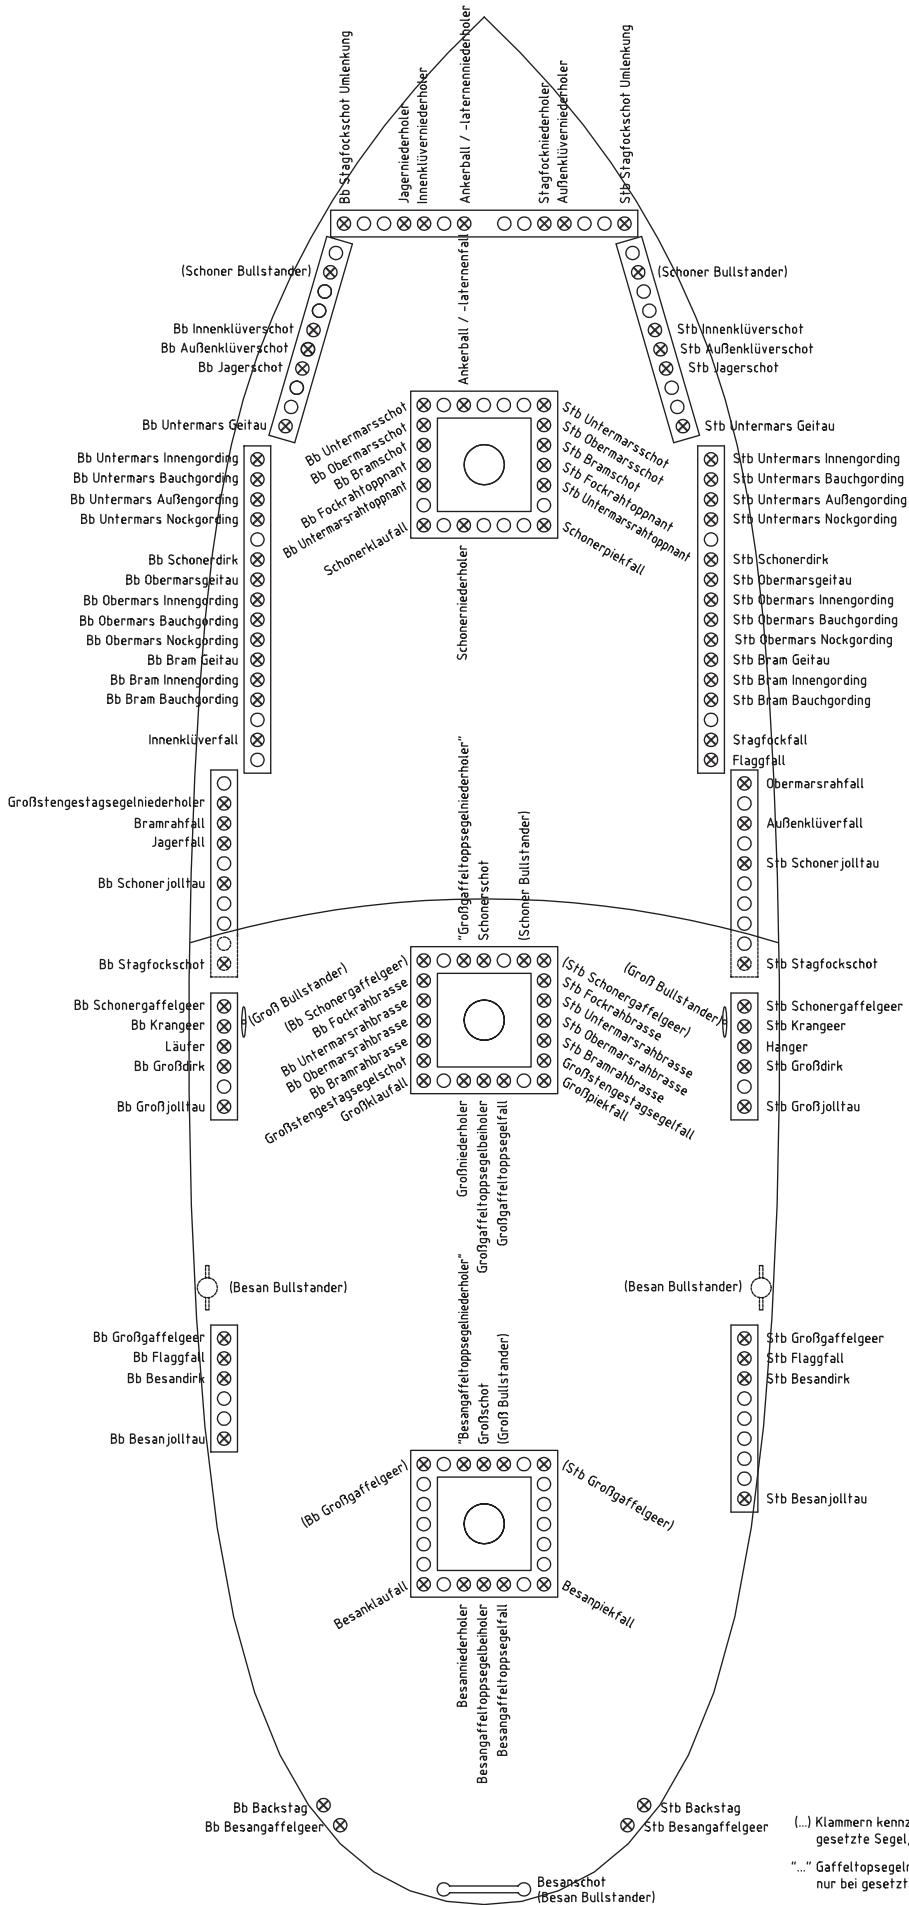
Bb Stagfockschot Umlenkung
Jagerniederholer
Innenklüverniederholer
Ankerball / -laternenniederholer
Stagfockniederholer
Außenklüverniederholer
Stb Stagfockschot Umlenkung

(Schoner Bullstander)
Bb Innenklüverschot
Bb Außenklüverschot
Bb Jagerschot
Bb Untermars Geitau

(Schoner Bullstander)
Stb Innenklüverschot
Stb Außenklüverschot
Stb Jagerschot
Stb Untermars Geitau

Ankerball / -laternenfall

Bb Untermarsschot
Bb Obermarsschot
Bb Bramschot
Bb Fockrahtoppnant
Bb Untermarsrahtoppnant
Schonerklaufall

Stb Untermarsschot
Stb Obermarsschot
Stb Bramschot
Stb Fockrahtoppnant
Stb Untermarsrahtoppnant
Schonerpiekfall

Schonerniederholer

Bb Untermars Innengording
Bb Untermars Bauchgording
Bb Untermars Außengording
Bb Untermars Nockgording
Bb Schonerdirk
Bb Obermarsgeitau
Bb Obermars Innengording
Bb Obermars Bauchgording
Bb Obermars Nockgording
Bb Bram Geitau
Bb Bram Innengording
Bb Bram Bauchgording
Innenklüverfall

Stb Untermars Innengording
Stb Untermars Bauchgording
Stb Untermars Außengording
Stb Untermars Nockgording
Stb Schonerdirk
Stb Obermarsgeitau
Stb Obermars Innengording
Stb Obermars Bauchgording
Stb Obermars Nockgording
Stb Bram Geitau
Stb Bram Innengording
Stb Bram Bauchgording
Stagfockfall
Flaggfall

Großstengestagsegelniederholer
Bramrahfall
Jagerfall
Bb Schonerjolltau
Bb Stagfockschot

Obermarsrahfall
Außenklüverfall
Stb Schonerjolltau
Stb Stagfockschot

"Großgaffeltoppsegelniederholer"
Schonerschot
(Schoner Bullstander)

Bb Schonergaffelgeer
Bb Krangeer
Läufer
Bb Großdirk
Bb Großjolltau

(Groß Bullstander)
(Bb Schonergaffelgeer)
Bb Fockrahbrasse
Bb Untermarsrahbrasse
Bb Obermarsrahbrasse
Bb Bramrahbrasse
Großstengestagsegelschot
Großklaufall

(Stb Schonergaffelgeer)
Stb Fockrahbrasse
Stb Untermarsrahbrasse
Stb Obermarsrahbrasse
Stb Bramrahbrasse
Großstengestagsegelfall
Großpiekfall
(Groß Bullstander)

Stb Schonergaffelgeer
Stb Krangeer
Hanger
Stb Großdirk
Stb Großjolltau

Großniederholer
Großgaffeltoppsegelbeiholer
Großgaffeltoppsegelfall

(Besan Bullstander)
(Besan Bullstander)

Bb Großgaffelgeer
Bb Flaggfall
Bb Besandirk
Bb Besanjolltau

"Besangaffeltoppsegelniederholer"
Großschot
(Groß Bullstander)

Stb Großgaffelgeer
Stb Flaggfall
Stb Besandirk
Stb Besanjolltau

(Bb Großgaffelgeer)
(Stb Großgaffelgeer)
Besanklaufall
Besanpiekfall

Besanniederholer
Besangaffeltoppsegelbeiholer
Besangaffeltoppsegelfall

Bb Backstag
Bb Besangaffelgeer
Stb Backstag
Stb Besangaffelgeer

(...) Klammern kennz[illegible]
gesetzte Segel,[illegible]
"..." Gaffeltopsegel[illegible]
nur bei gesetzt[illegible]

Besanschot
(Besan Bullstander)